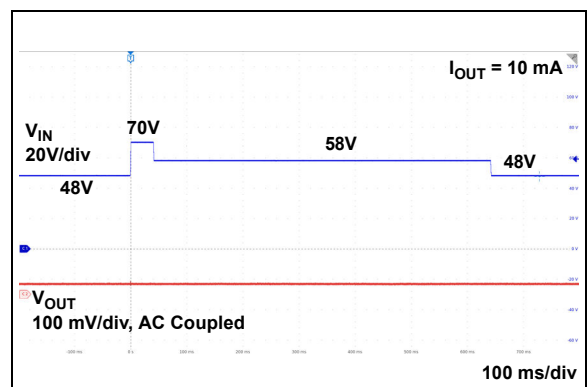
$I_{OUT}$ = 10 mA

120 V

100 V

$V_{IN}$
20V/div

70V

80 V

58V

60 V

48V

48V

40 V

20 V

0 V

-20 V

$V_{OUT}$
100 mV/div, AC Coupled

-40 V

-60 V

-100 ms 0 s 100 ms 200 ms 300 ms 400 ms 500 ms 600 ms 700 ms

100 ms/div